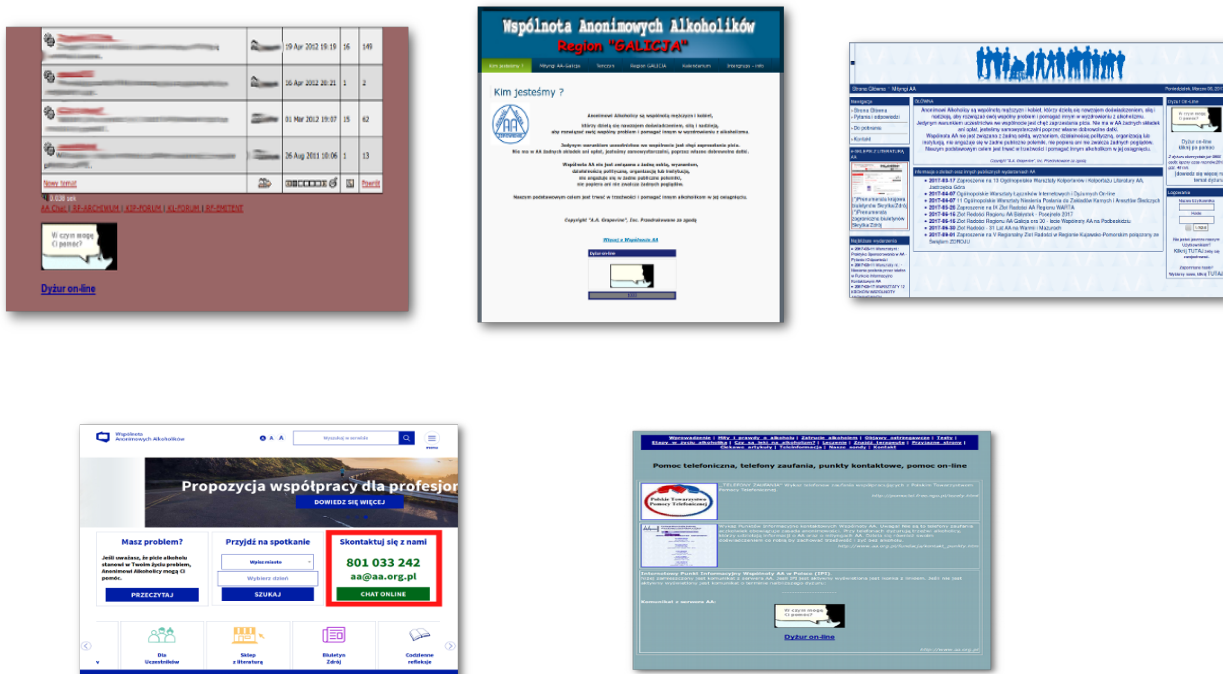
19 Apr 2012 19:19 16 149

16 Apr 2012 20:21 1 2

01 Mar 2012 19:07 15 62

26 Aug 2011 10:06 1 13

Nowy Temat

Wi czym mogę Ci pomóc?

Dyżur on-line

Wspólnota Anonimowych Alkoholików
Region "GALICJA"

Kim jesteśmy ?

Anonimowi Alkoholicy są wspólnotą mężczyzn i kobiet, którzy dzielą się nawzajem doświadczeniem, siłą i nadzieją, aby rozwiązać swój wspólny problem i pomagać innym w wyzdrowieniu z alkoholizmu.

Copyright "A.A. Grapevine", Inc. Przedrukowano za zgodą

Strona Główna

Dyżur on-line

Wspólnota Anonimowych Alkoholików

Propozycja współpracy dla profesjo

DOWIEDZ SIĘ WIĘCEJ

Masz problem?

Jeśli uważasz, że pijesz alkoholu stanowi w Twoim życiu problem, Anonimowi Alkoholicy mogą Ci pomóc.

PRZECZYTAJ

Przyjdź na spotkanie

Wybierz miasto

Wybierz dzień

SZUKAJ

Skontaktuj się z nami

801 033 242

aa@aa.org.pl

CHAT ONLINE

Dla Uczestników

Sklep z literaturą

Biuletyn Zdrój

Codzienne refleksje

Pomoc telefoniczna, telefony zaufania, punkty kontaktowe, pomoc on-line

Polskie Towarzystwo Pomocy Telefonicznej

Dyżur on-line